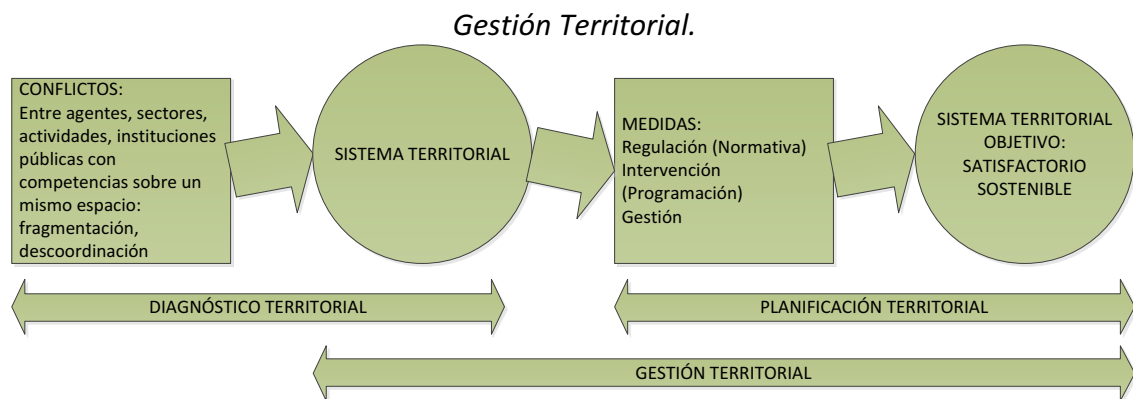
*Gestión Territorial.*

CONFLICTOS:
Entre agentes, sectores, actividades, instituciones públicas con competencias sobre un mismo espacio: fragmentación, descoordinación

SISTEMA TERRITORIAL

MEDIDAS:
Regulación (Normativa)
Intervención (Programación)
Gestión

SISTEMA TERRITORIAL OBJETIVO: SATISFACTORIO SOSTENIBLE

DIAGNÓSTICO TERRITORIAL

PLANIFICACIÓN TERRITORIAL

GESTIÓN TERRITORIAL